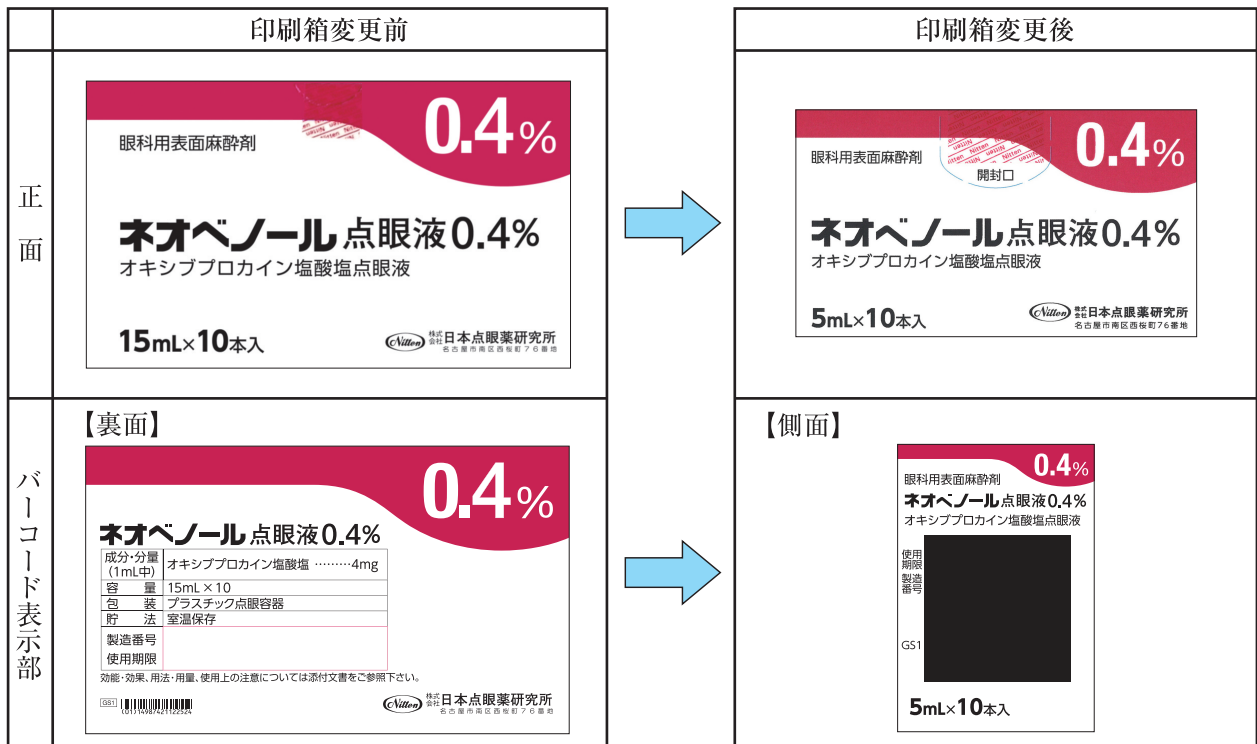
| | 印刷箱変更前 | | 印刷箱変更後 |
|---|---|---|---|
| 正面 | 眼科用表面麻酔剤 0.4% ネオベノール点眼液0.4% オキシブプロカイン塩酸塩点眼液 15mL×10本入 Nitten 株式会社日本点眼薬研究所 名古屋市南区西桜町76番地 | | 眼科用表面麻酔剤 Nitten 開封口 0.4% ネオベノール点眼液0.4% オキシブプロカイン塩酸塩点眼液 5mL×10本入 Nitten 株式会社日本点眼薬研究所 名古屋市南区西桜町76番地 |
| バーコード表示部 | 【裏面】 0.4% ネオベノール点眼液0.4% | | 【側面】 眼科用表面麻酔剤 0.4% ネオベノール点眼液0.4% オキシブプロカイン塩酸塩点眼液 使用期限 製造番号 GS1 5mL×10本入 |

| 成分・分量(1mL中) | オキシブプロカイン塩酸塩 ………4mg |
|---|---|
| 容量 | 15mL × 10 |
| 包装 | プラスチック点眼容器 |
| 貯法 | 室温保存 |
| 製造番号 使用期限 | |

効能・効果、用法・用量、使用上の注意については添付文書をご参照下さい。

GS1 (01)14987421122524

Nitten 株式会社日本点眼薬研究所 名古屋市南区西桜町76番地